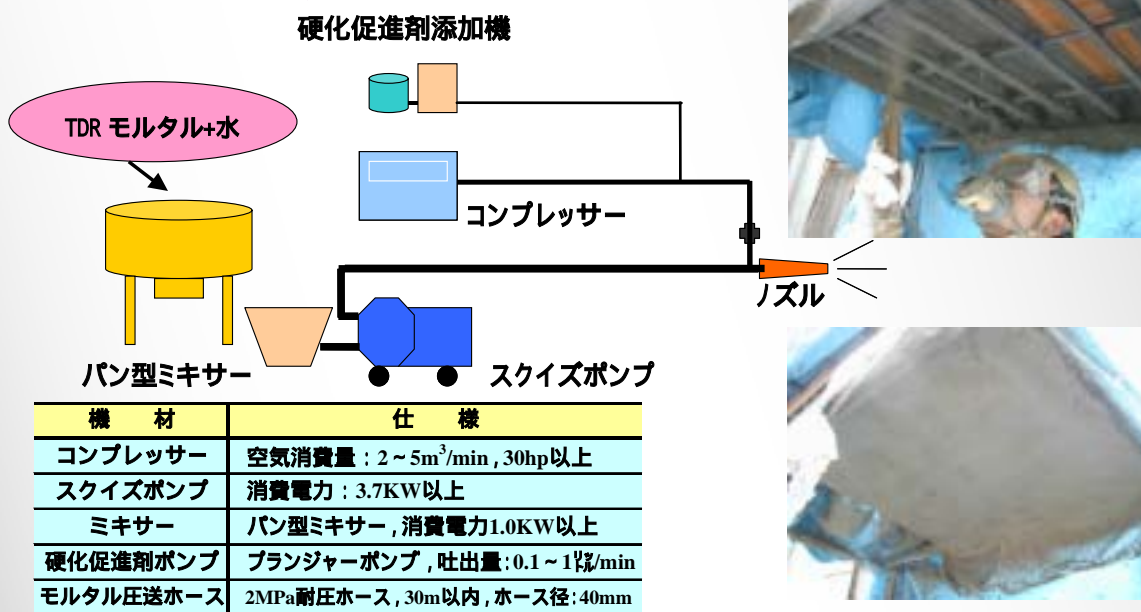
硬化促進剤添加機

TDR モルタル+水

コンプレッサー

ノズル

パン型ミキサー

スクイズポンプ

| 機　材 | 仕　様 |
|---|---|
| コンプレッサー | 空気消費量：2～5m$^3$/min , 30hp以上 |
| スクイズポンプ | 消費電力：3.7KW以上 |
| ミキサー | パン型ミキサー , 消費電力1.0KW以上 |
| 硬化促進剤ポンプ | プランジャーポンプ , 吐出量：0.1～1ﾘｯﾄﾙ/min |
| モルタル圧送ホース | 2MPa耐圧ホース , 30m以内 , ホース径：40mm |